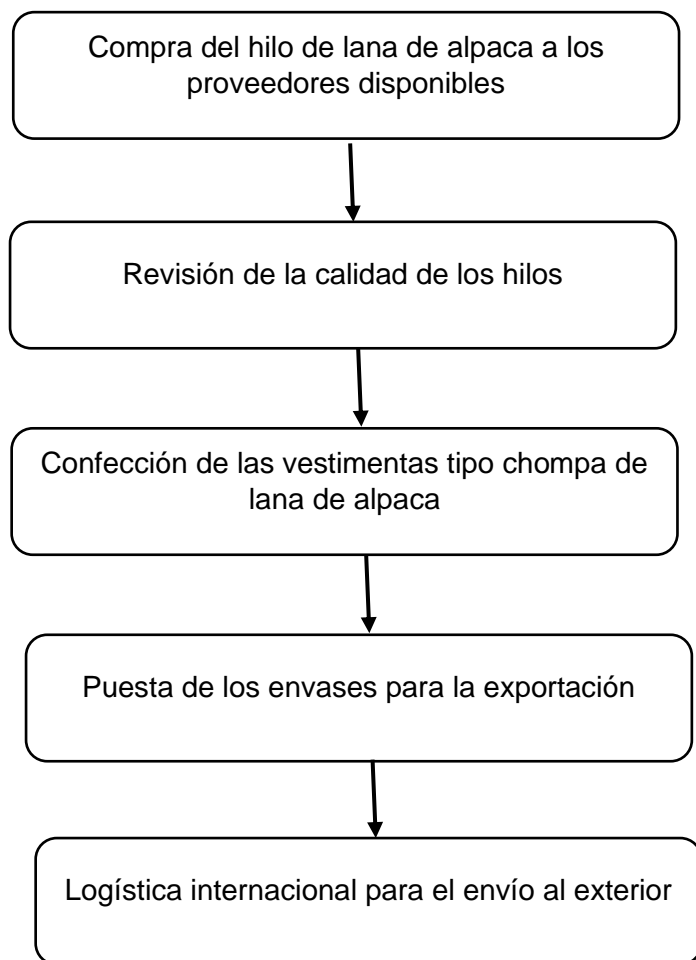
Compra del hilo de lana de alpaca a los proveedores disponibles

Revisión de la calidad de los hilos

Confección de las vestimentas tipo chompa de lana de alpaca

Puesta de los envases para la exportación

Logística internacional para el envío al exterior